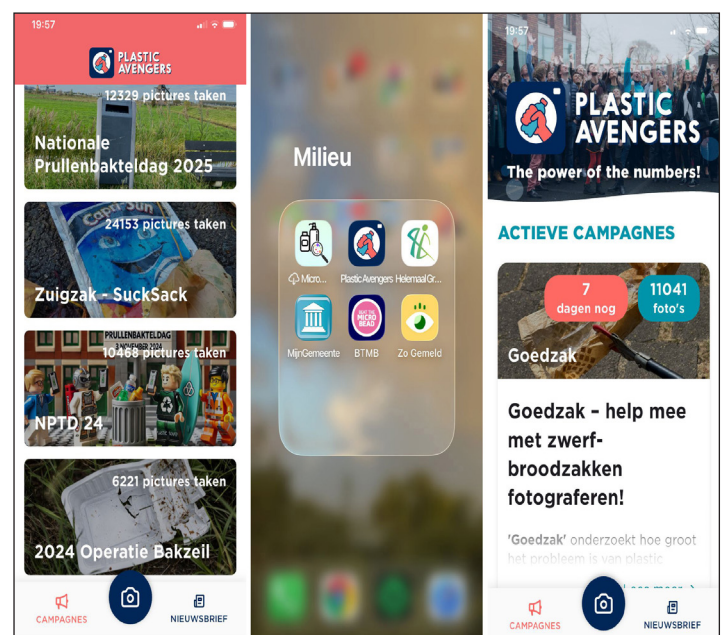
19:57

PLASTIC AVENGERS

12329 pictures taken
Nationale Prullenbakteldag 2025

24153 pictures taken
Zuigzak - SuckSack

PRULLENBAKTELDAG
10468 pictures taken
NPTD 24

6221 pictures taken
2024 Operatie Bakzeil

CAMPAGNES
NIEUWSBRIEF

Milieu

Micro...
Plastic Avengers
Helemaal Gr...
MijnGemeente
BTMB
Zo Gemeld

19:57

PLASTIC AVENGERS
The power of the numbers!

ACTIEVE CAMPAGNES

7 dagen nog
11041 foto's
Goedzak

Goedzak - help mee met zwerfbroodzakken fotograferen!

'Goedzak' onderzoekt hoe groot het probleem is van plastic

CAMPAGNES
NIEUWSBRIEF